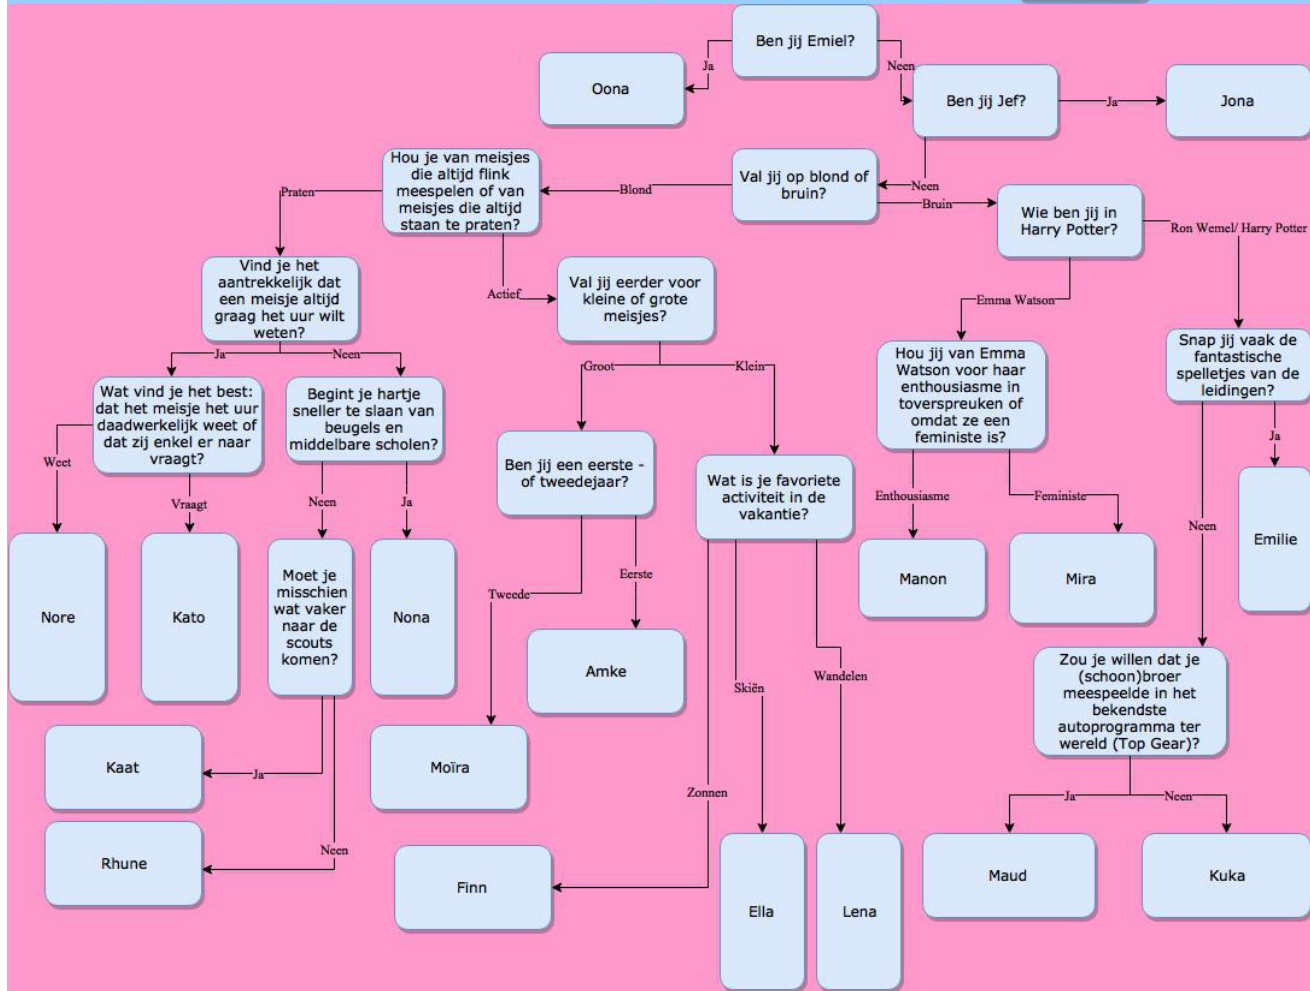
Ben jij Emiel?

Ja

Oona

Neen

Ben jij Jef?

Ja

Jona

Neen

Val jij op blond of bruin?

Blond

Hou je van meisjes die altijd flink meespelen of van meisjes die altijd staan te praten?

Praten

Vind je het aantrekkelijk dat een meisje altijd graag het uur wilt weten?

Ja

Wat vind je het best: dat het meisje het uur daadwerkelijk weet of dat zij enkel er naar vraagt?

Weet

Nore

Vraagt

Kato

Neen

Begint je hartje sneller te slaan van beugels en middelbare scholen?

Neen

Moet je misschien wat vaker naar de scouts komen?

Ja

Kaat

Neen

Rhune

Ja

Nona

Actief

Val jij eerder voor kleine of grote meisjes?

Groot

Ben jij een eerste - of tweedejaar?

Tweede

Moïra

Eerste

Amke

Klein

Wat is je favoriete activiteit in de vakantie?

Zonnen

Finn

Skiën

Ella

Wandelen

Lena

Bruin

Wie ben jij in Harry Potter?

Emma Watson

Hou jij van Emma Watson voor haar enthousiasme in toverspreuken of omdat ze een feministe is?

Enthousiasme

Manon

Feministe

Mira

Ron Wemel/ Harry Potter

Snap jij vaak de fantastische spelletjes van de leidingen?

Ja

Emilie

Neen

Zou je willen dat je (schoon)broer meespeelde in het bekendste autoprogramma ter wereld (Top Gear)?

Ja

Maud

Neen

Kuka